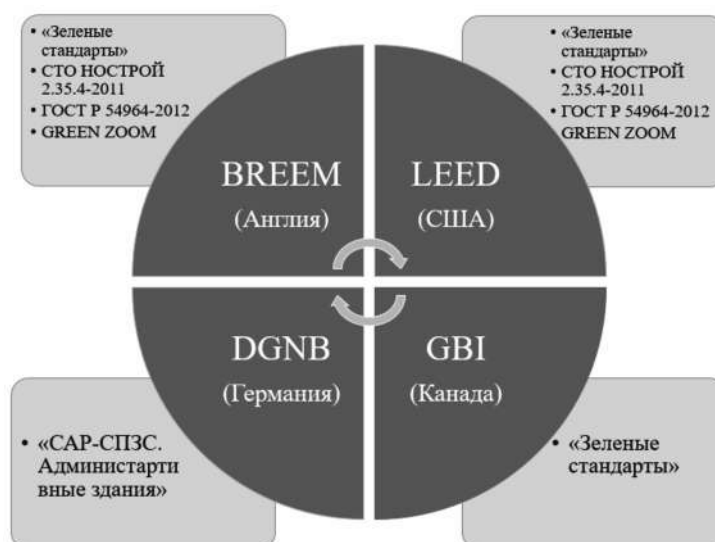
• «Зеленые стандарты»
• СТО НОСТРОЙ 2.35.4-2011
• ГОСТ Р 54964-2012
• GREEN ZOOM

• «Зеленые стандарты»
• СТО НОСТРОЙ 2.35.4-2011
• ГОСТ Р 54964-2012 GREEN ZOOM

BREEM
(Англия)

LEED
(США)

DGNB
(Германия)

GBI
(Канада)

• «САР-СПЗС. Администартивные здания»

• «Зеленые стандарты»